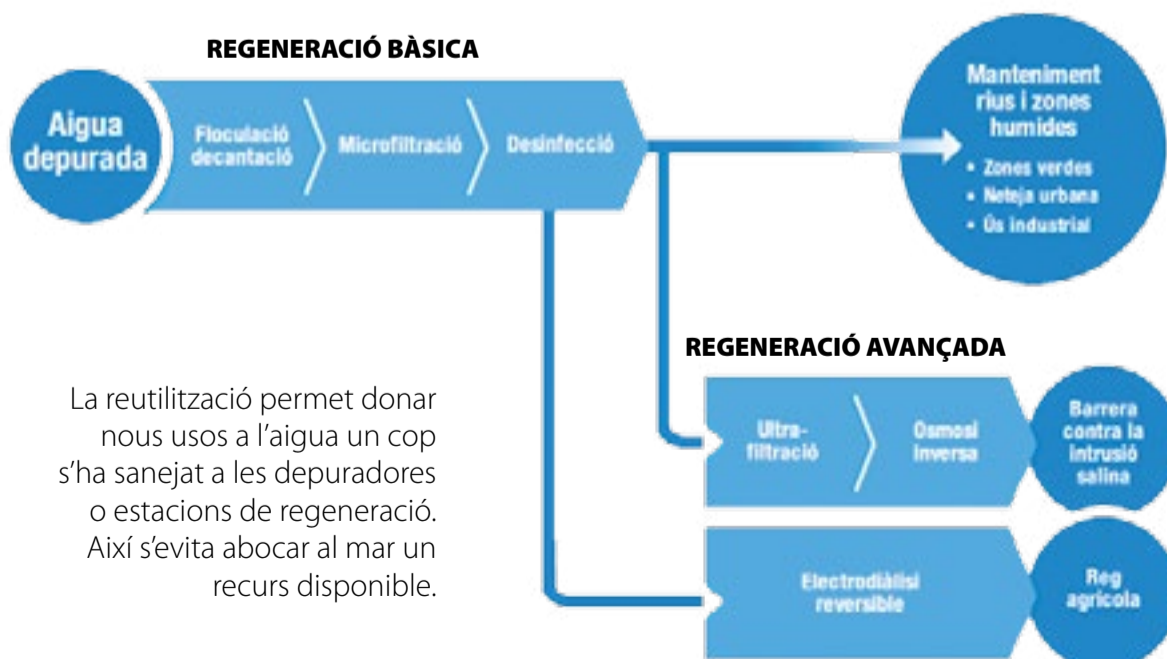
REGENERACIÓ BÀSICA

Aigua depurada

Floculació decantació

Microfiltració

Desinfecció

Manteniment rius i zones humides

• Zones verdes
• Neteja urbana
• Ús industrial

REGENERACIÓ AVANÇADA

Ultra-filtració

Osmosi inversa

Barrera contra la intrusió salina

Electrodiàlisi reversible

Reg agrícola

La reutilització permet donar nous usos a l'aigua un cop s'ha sanejat a les depuradores o estacions de regeneració. Així s'evita abocar al mar un recurs disponible.